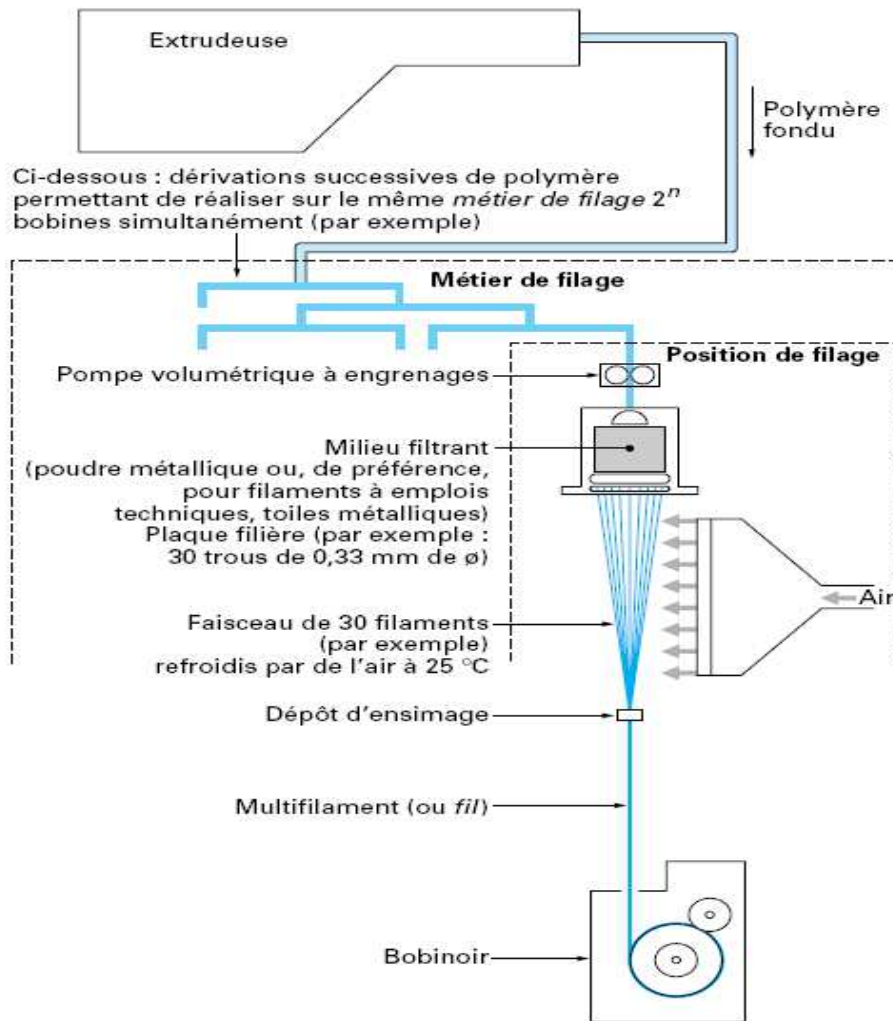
Extrudeuse

Polymère fondu

Ci-dessous : dérivations successives de polymère permettant de réaliser sur le même *métier de filage* $2^n$ bobines simultanément (par exemple)

Métier de filage

Position de filage

Pompe volumétrique à engrenages

Milieu filtrant (poudre métallique ou, de préférence, pour filaments à emplois techniques, toiles métalliques)

Plaque filière (par exemple : 30 trous de 0,33 mm de ø)

Air

Faisceau de 30 filaments (par exemple) refroidis par de l'air à 25 °C

Dépôt d'ensimage

Multifilament (ou *fil*)

Bobinoir